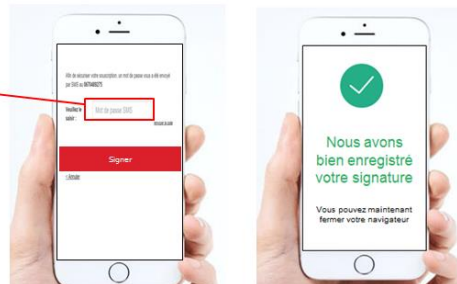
Afin de sécuriser votre souscription, un mot de passe vous a été envoyé par SMS au 0674488275

Veuillez le saisir :

Mot de passe SMS

Signer

Annuler

Nous avons bien enregistré votre signature

Vous pouvez maintenant fermer votre navigateur